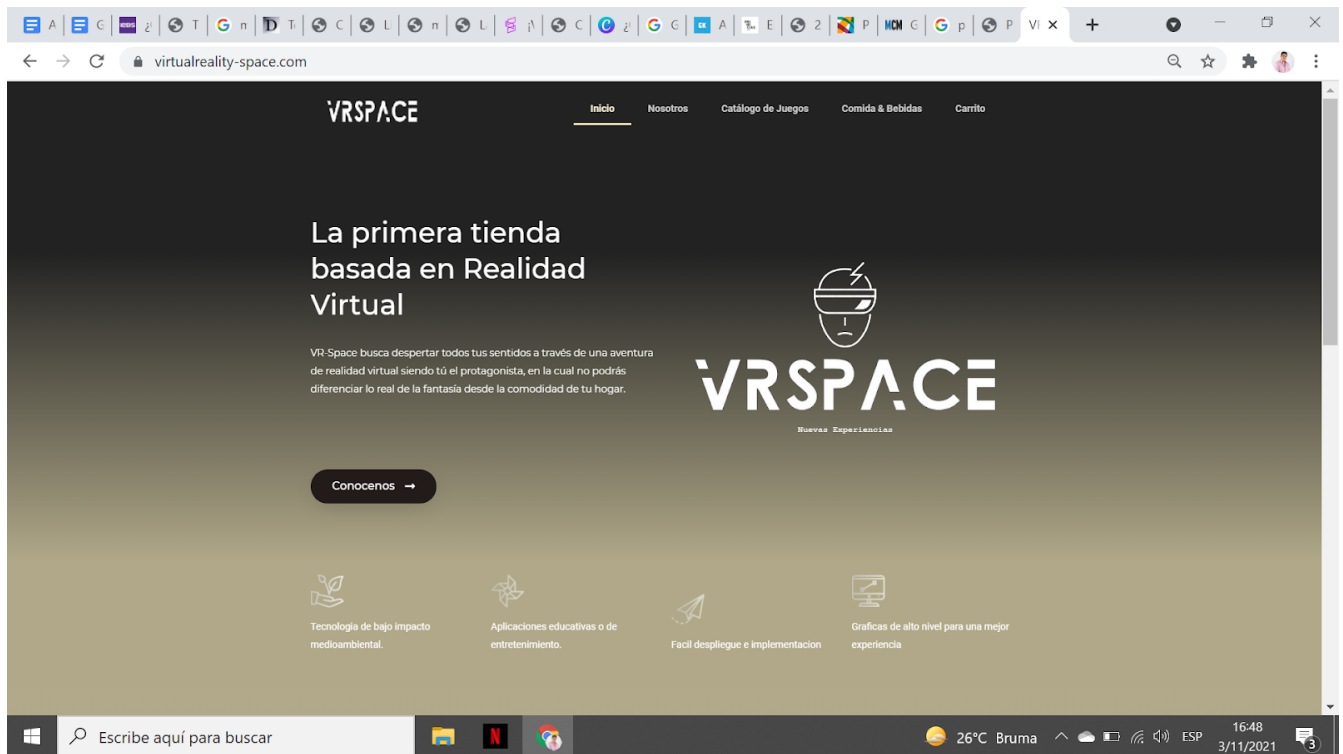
A G ¿ T G n T C L n L ¿ C ¿ G A E 2 P G p P VI ×

virtualreality-space.com

VRSPACE

Inicio Nosotros Catálogo de Juegos Comida & Bebidas Carrito

La primera tienda basada en Realidad Virtual

VR-Space busca despertar todos tus sentidos a través de una aventura de realidad virtual siendo tú el protagonista, en la cual no podrás diferenciar lo real de la fantasía desde la comodidad de tu hogar.

VRSPACE
Nuevas Experiencias

Conocenos →

Tecnologia de bajo impacto medioambiental.

Aplicaciones educativas o de entretenimiento.

Facil despliegue e implementacion

Graficas de alto nivel para una mejor experiencia

Escribe aquí para buscar

26°C Bruma ESP 16:48 3/11/2021 3